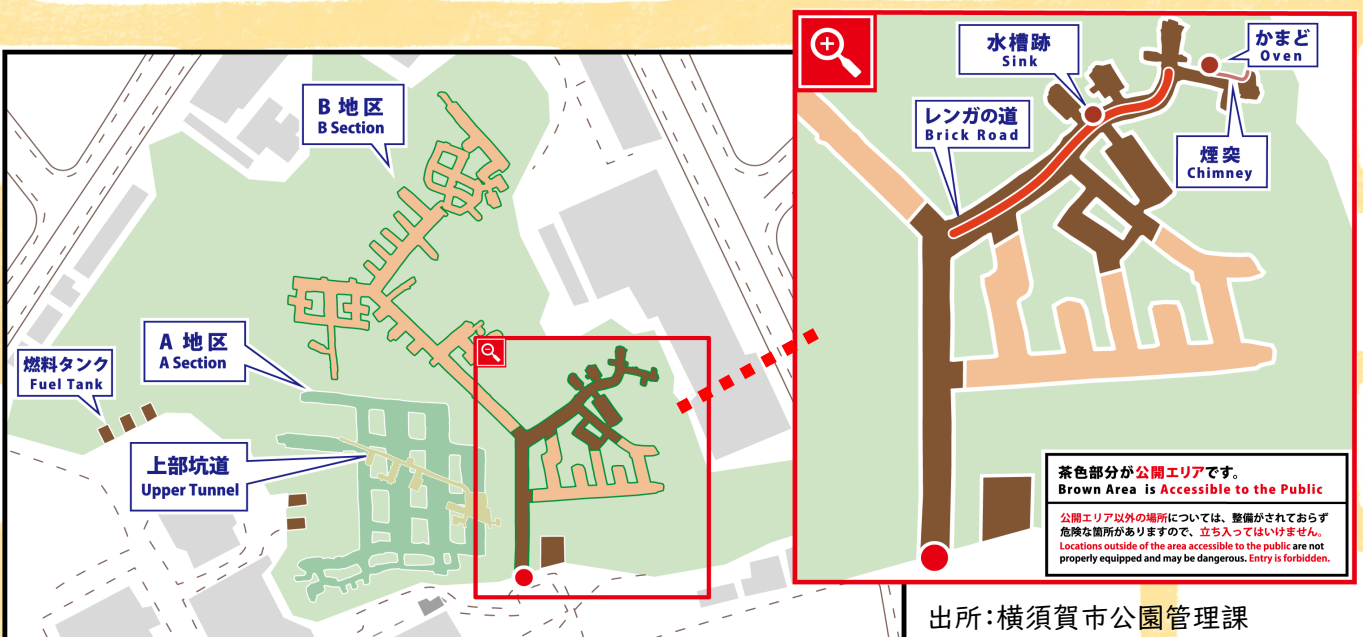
B 地区
B Section

A 地区
A Section

燃料タンク
Fuel Tank

上部坑道
Upper Tunnel

水槽跡
Sink

かまど
Oven

レンガの道
Brick Road

煙突
Chimney

茶色部分が公開エリアです。
Brown Area is Accessible to the Public

公開エリア以外の場所については、整備がされておらず危険な箇所がありますので、立ち入ってはいけません。
Locations outside of the area accessible to the public are not properly equipped and may be dangerous. Entry is forbidden.

出所:横須賀市公園管理課